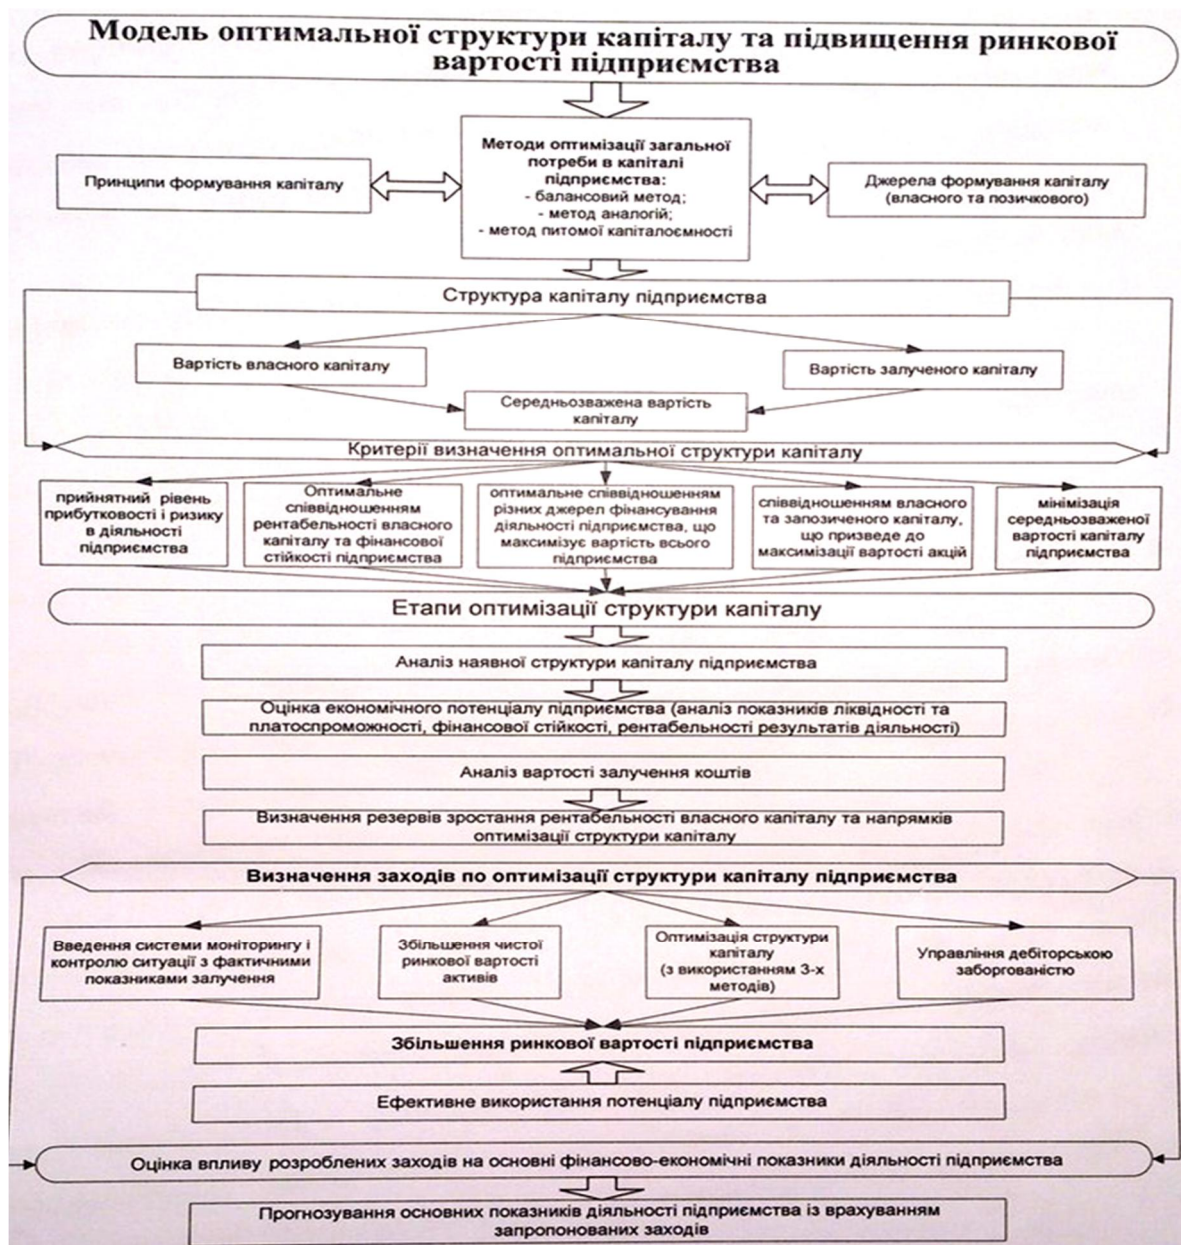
Модель оптимальної структури капіталу та підвищення ринкової вартості підприємства

Принципи формування капіталу

Методи оптимізації загальної потреби в капіталі підприємства:
- балансовий метод;
- метод аналогій;
- метод питомої капіталоємності

Джерела формування капіталу (власного та позичкового)

Структура капіталу підприємства

Вартість власного капіталу

Вартість залученого капіталу

Середньозважена вартість капіталу

Критерії визначення оптимальної структури капіталу

прийнятний рівень прибутковості і ризику в діяльності підприємства

Оптимальне співвідношенням рентабельності власного капіталу та фінансової стійкості підприємства

оптимальне співвідношенням різних джерел фінансування діяльності підприємства, що максимізує вартість всього підприємства

співвідношенням власного та запозиченого капіталу, що призведе до максимізації вартості акцій

мінімізація середньозваженої вартості капіталу підприємства

Етапи оптимізації структури капіталу

Аналіз наявної структури капіталу підприємства

Оцінка економічного потенціалу підприємства (аналіз показників ліквідності та платоспроможності, фінансової стійкості, рентабельності результатів діяльності)

Аналіз вартості залучення коштів

Визначення резервів зростання рентабельності власного капіталу та напрямків оптимізації структури капіталу

Визначення заходів по оптимізації структури капіталу підприємства

Введення системи моніторингу і контролю ситуації з фактичними показниками залучення

Збільшення чистої ринкової вартості активів

Оптимізація структури капіталу (з використанням 3-х методів)

Управління дебіторською заборгованістю

Збільшення ринкової вартості підприємства

Ефективне використання потенціалу підприємства

Оцінка впливу розроблених заходів на основні фінансово-економічні показники діяльності підприємства

Прогнозування основних показників діяльності підприємства із врахуванням запропонованих заходів